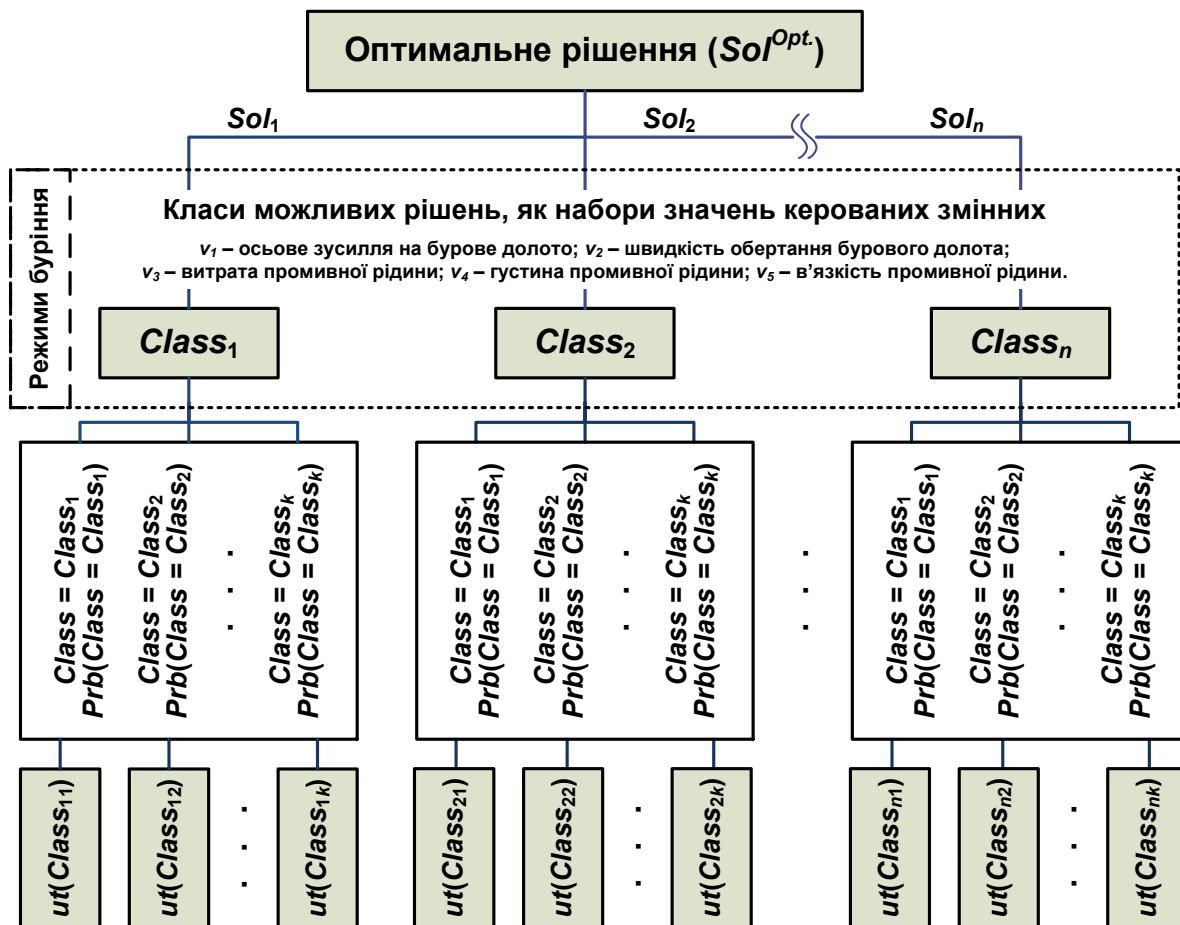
Оптимальне рішення ($Sol^{Opt.}$)

$Sol_1$ $Sol_2$ $Sol_n$

Режими буріння

Класи можливих рішень, як набори значень керованих змінних

$v_1$ – осьове зусилля на бурове долото; $v_2$ – швидкість обертання бурового долота; $v_3$ – витрата промивної рідини; $v_4$ – густина промивної рідини; $v_5$ – в'язкість промивної рідини.

$Class_1$ $Class_2$ $Class_n$

$Class = Class_1$ $Prb(Class = Class_1)$
$Class = Class_2$ $Prb(Class = Class_2)$
. . .
$Class = Class_k$ $Prb(Class = Class_k)$

$Class = Class_1$ $Prb(Class = Class_1)$
$Class = Class_2$ $Prb(Class = Class_2)$
. . .
$Class = Class_k$ $Prb(Class = Class_k)$

. . .

$Class = Class_1$ $Prb(Class = Class_1)$
$Class = Class_2$ $Prb(Class = Class_2)$
. . .
$Class = Class_k$ $Prb(Class = Class_k)$

$ut(Class_{11})$ $ut(Class_{12})$ . . . $ut(Class_{1k})$

$ut(Class_{21})$ $ut(Class_{22})$ . . . $ut(Class_{2k})$

$ut(Class_{n1})$ $ut(Class_{n2})$ . . . $ut(Class_{nk})$